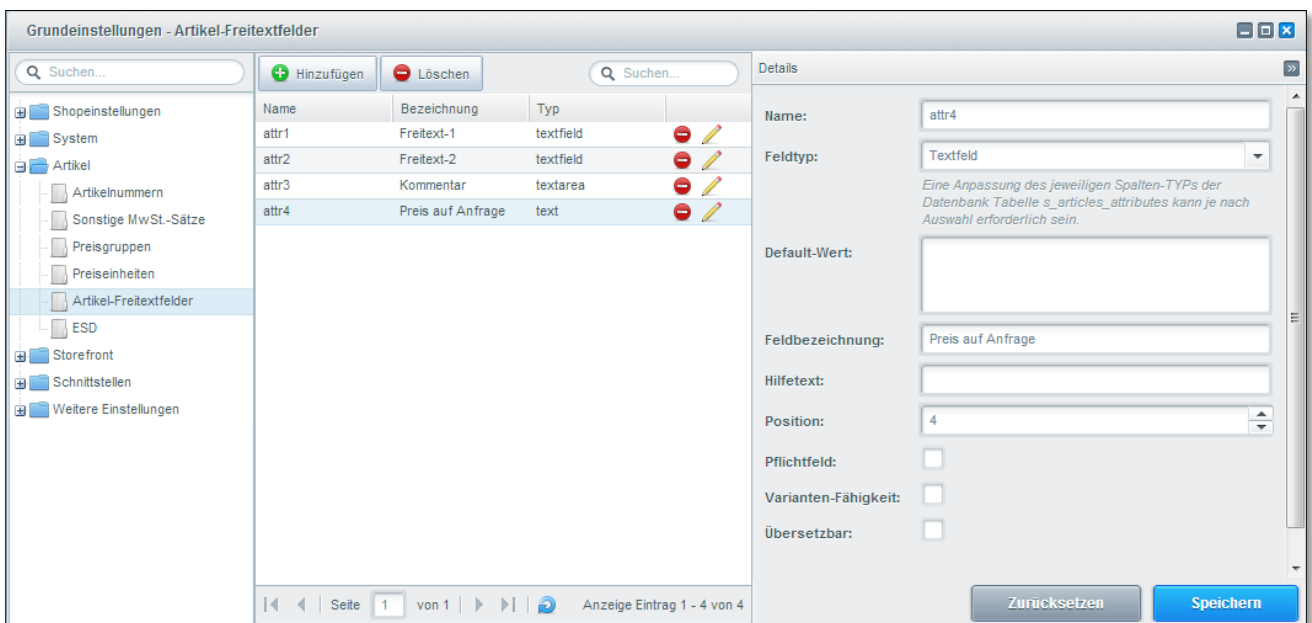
Grundeinstellungen - Artikel-Freitextfelder

Suchen...

Shopeinstellungen
System
Artikel
Artikelnummern
Sonstige MwSt.-Sätze
Preisgruppen
Preiseinheiten
Artikel-Freitextfelder
ESD
Storefront
Schnittstellen
Weitere Einstellungen

Hinzufügen
Löschen
Suchen...

| Name | Bezeichnung | Typ |
|---|---|---|
| attr1 | Freitext-1 | textfield |
| attr2 | Freitext-2 | textfield |
| attr3 | Kommentar | textarea |
| attr4 | Preis auf Anfrage | text |

Seite 1 von 1
Anzeige Eintrag 1 - 4 von 4

Details

Name: attr4
Feldtyp: Textfeld
Eine Anpassung des jeweiligen Spalten-TYPs der Datenbank Tabelle s_articles_attributes kann je nach Auswahl erforderlich sein.
Default-Wert:
Feldbezeichnung: Preis auf Anfrage
Hilfetext:
Position: 4
Pflichtfeld:
Varianten-Fähigkeit:
Übersetzbar:

Zurücksetzen
Speichern